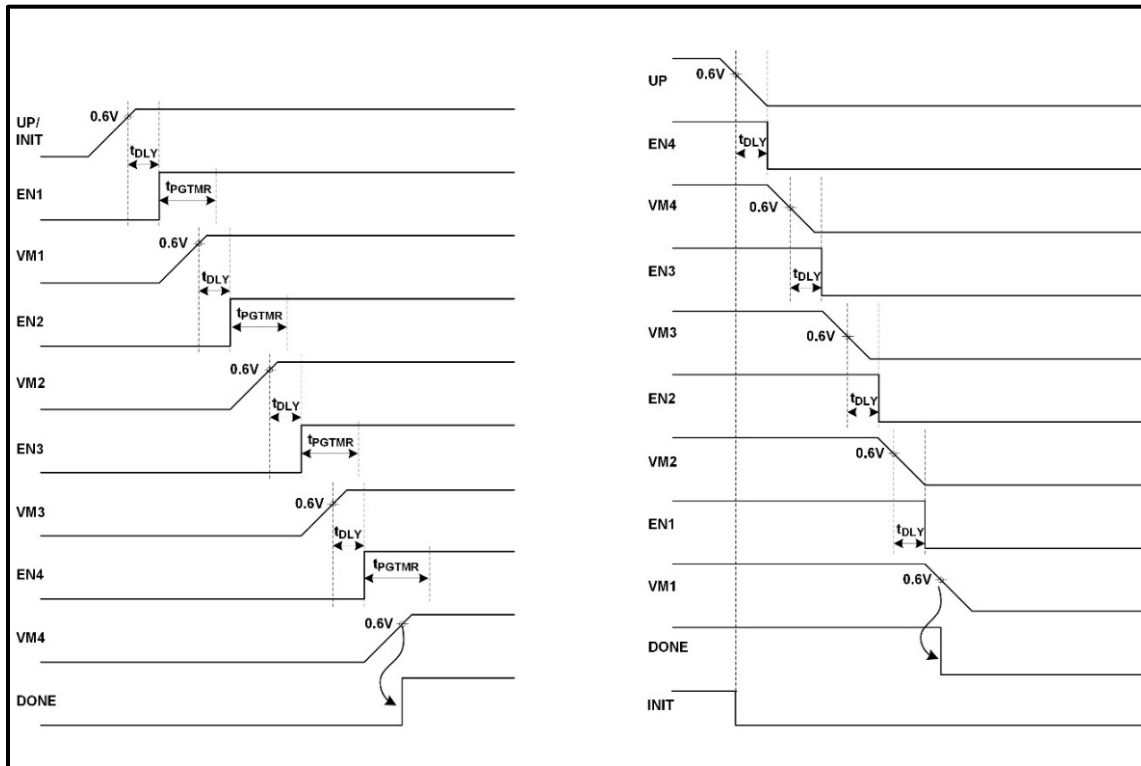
UP/
INIT

0.6V

$t_{DLY}$

EN1

$t_{PGTMR}$

VM1

0.6V

$t_{DLY}$

EN2

$t_{PGTMR}$

VM2

0.6V

$t_{DLY}$

EN3

$t_{PGTMR}$

VM3

0.6V

$t_{DLY}$

EN4

$t_{PGTMR}$

VM4

0.6V

DONE

UP

0.6V

EN4

$t_{DLY}$

VM4

0.6V

EN3

$t_{DLY}$

VM3

0.6V

EN2

$t_{DLY}$

VM2

0.6V

EN1

$t_{DLY}$

VM1

0.6V

DONE

INIT